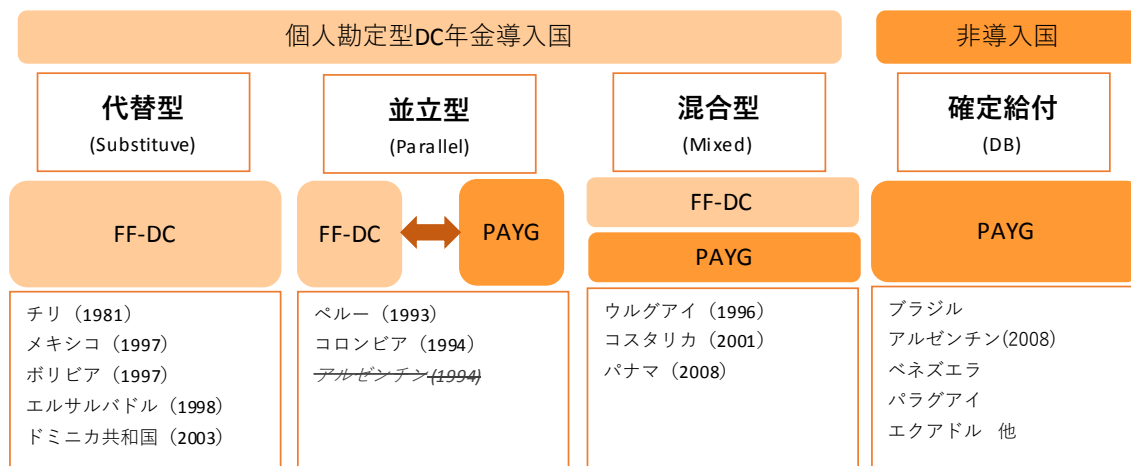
個人勘定型DC年金導入国

非導入国

代替型
(Substituve)

並立型
(Parallel)

混合型
(Mixed)

確定給付
(DB)

FF-DC

FF-DC

PAYG

FF-DC

PAYG

PAYG

チリ（1981）
メキシコ（1997）
ボリビア（1997）
エルサルバドル（1998）
ドミニカ共和国（2003）

ペルー（1993）
コロンビア（1994）
~~アルゼンチン(1994)~~

ウルグアイ（1996）
コスタリカ（2001）
パナマ（2008）

ブラジル
アルゼンチン(2008)
ベネズエラ
パラグアイ
エクアドル　他